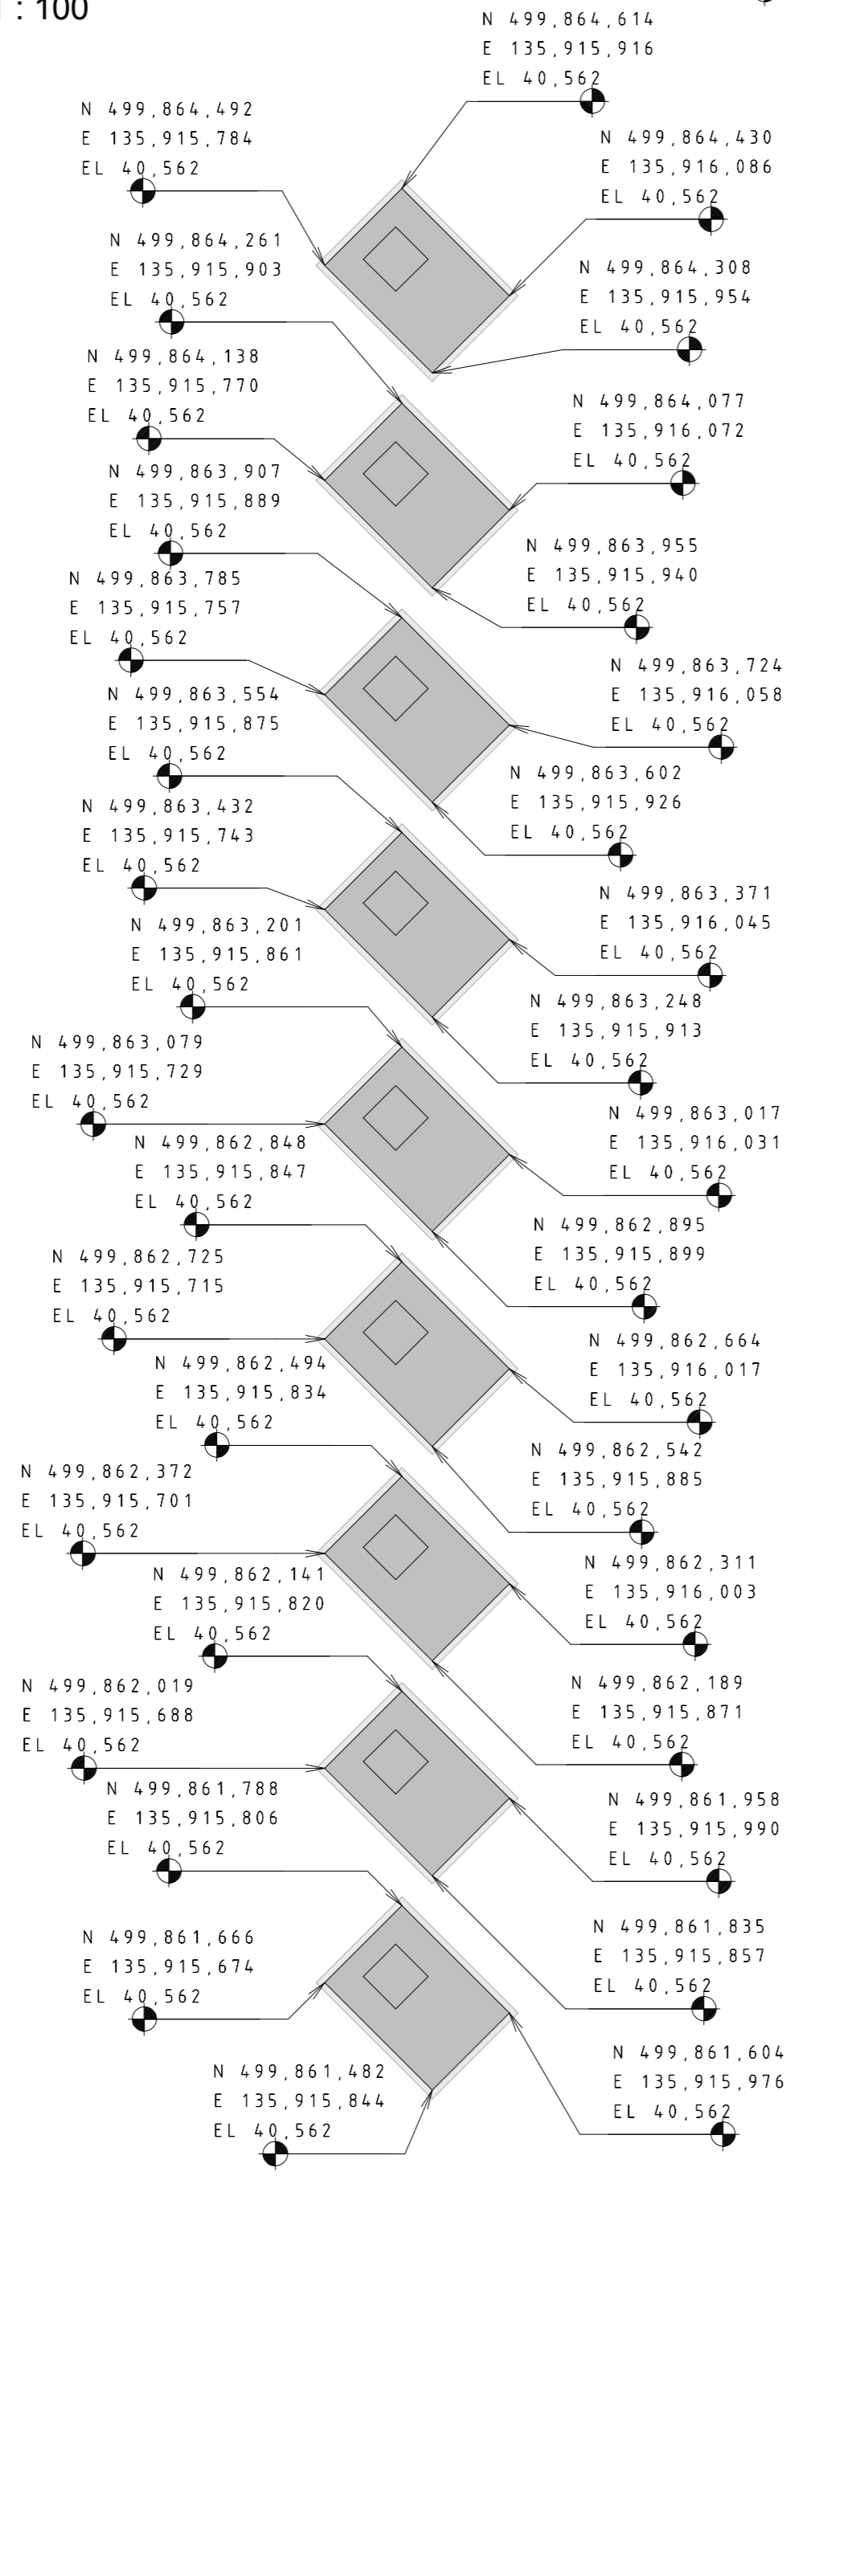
: 100

N 499,864,614
E 135,915,916
EL 40,562

N 499,864,492
E 135,915,784
EL 40,562

N 499,864,430
E 135,916,086
EL 40,562

N 499,864,261
E 135,915,903
EL 40,562

N 499,864,308
E 135,915,954
EL 40,562

N 499,864,138
E 135,915,770
EL 40,562

N 499,864,077
E 135,916,072
EL 40,562

N 499,863,907
E 135,915,889
EL 40,562

N 499,863,955
E 135,915,940
EL 40,562

N 499,863,785
E 135,915,757
EL 40,562

N 499,863,724
E 135,916,058
EL 40,562

N 499,863,554
E 135,915,875
EL 40,562

N 499,863,602
E 135,915,926
EL 40,562

N 499,863,432
E 135,915,743
EL 40,562

N 499,863,371
E 135,916,045
EL 40,562

N 499,863,201
E 135,915,861
EL 40,562

N 499,863,248
E 135,915,913
EL 40,562

N 499,863,079
E 135,915,729
EL 40,562

N 499,863,017
E 135,916,031
EL 40,562

N 499,862,848
E 135,915,847
EL 40,562

N 499,862,895
E 135,915,899
EL 40,562

N 499,862,725
E 135,915,715
EL 40,562

N 499,862,664
E 135,916,017
EL 40,562

N 499,862,494
E 135,915,834
EL 40,562

N 499,862,542
E 135,915,885
EL 40,562

N 499,862,372
E 135,915,701
EL 40,562

N 499,862,311
E 135,916,003
EL 40,562

N 499,862,141
E 135,915,820
EL 40,562

N 499,862,019
E 135,915,688
EL 40,562

N 499,862,189
E 135,915,871
EL 40,562

N 499,861,788
E 135,915,806
EL 40,562

N 499,861,958
E 135,915,990
EL 40,562

N 499,861,666
E 135,915,674
EL 40,562

N 499,861,835
E 135,915,857
EL 40,562

N 499,861,604
E 135,915,976
EL 40,562

N 499,861,482
E 135,915,844
EL 40,562